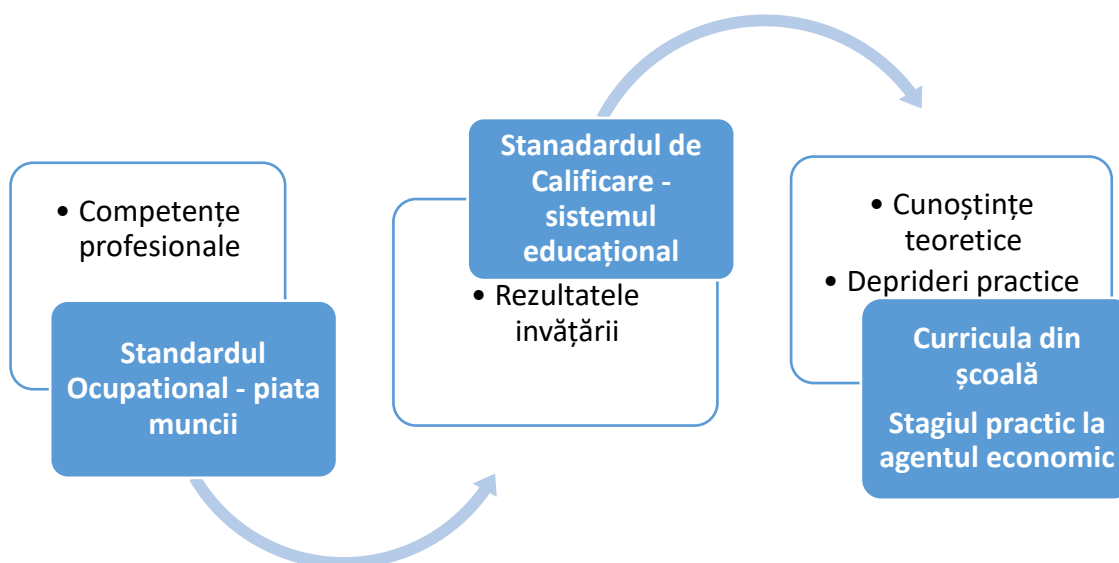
• Competențe profesionale

Standardul Ocupational - piata muncii

Stanadardul de Calificare - sistemul educațional

• Rezultatele invățării

• Cunoștințe teoretice

• Deprideri practice

Curricula din școală

Stagiul practic la agentul economic